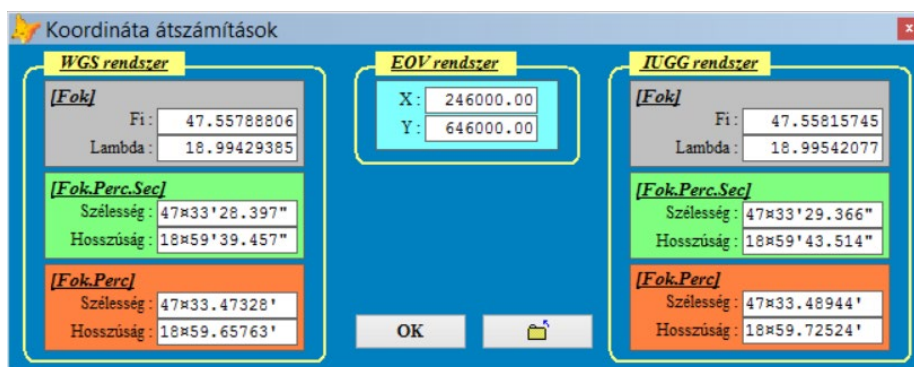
Koordináta átszámítások

WGS rendszer

[Fok]
Fi : 47.55788806
Lambda : 18.99429385

[Fok.Perc.Sec]
Szélesség : 47¤33'28.397"
Hosszúság : 18¤59'39.457"

[Fok.Perc]
Szélesség : 47¤33.47328'
Hosszúság : 18¤59.65763'

EOV rendszer

X : 246000.00
Y : 646000.00

OK

IUGG rendszer

[Fok]
Fi : 47.55815745
Lambda : 18.99542077

[Fok.Perc.Sec]
Szélesség : 47¤33'29.366"
Hosszúság : 18¤59'43.514"

[Fok.Perc]
Szélesség : 47¤33.48944'
Hosszúság : 18¤59.72524'